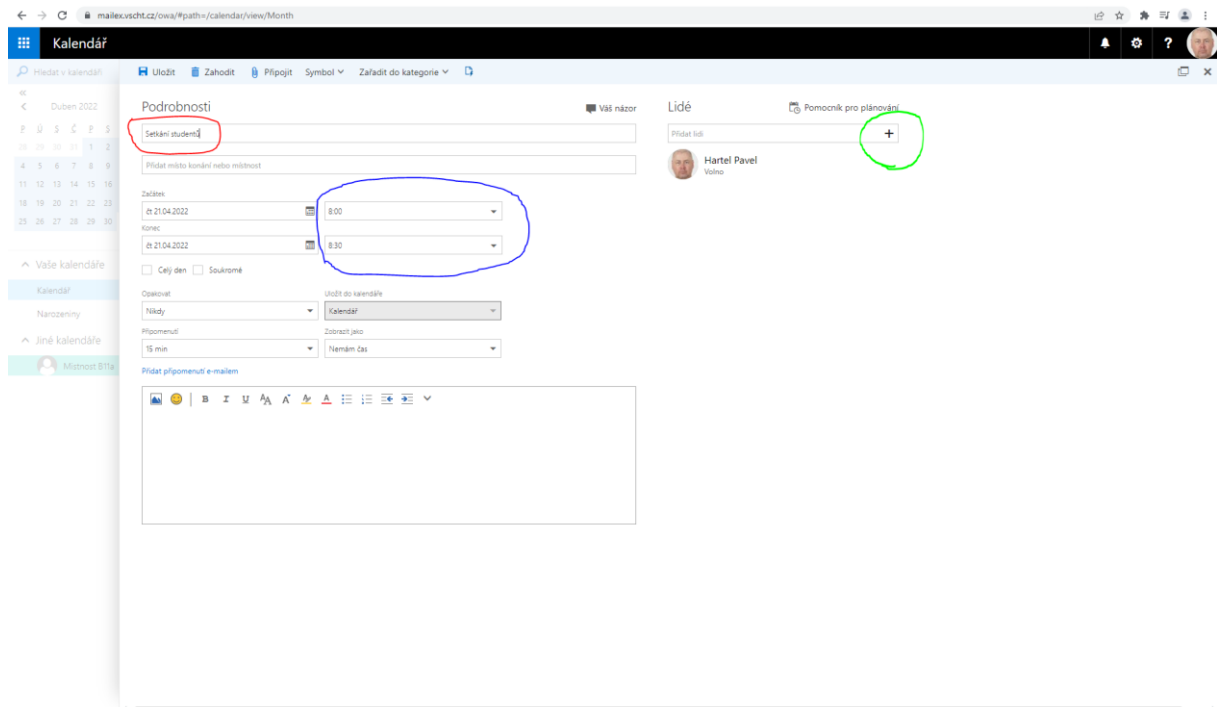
mailex.vscht.cz/owa/#path=/calendar/view/Month

Kalendář

Hledat v kalendáři

Duben 2022

P Ú S Č P S

28 29 30 31 1 2
4 5 6 7 8 9
11 12 13 14 15 16
18 19 20 21 22 23
25 26 27 28 29 30

Vaše kalendáře

Kalendář

Narozeniny

Jiné kalendáře

Místnost B11a

Uložit Zahodit Připojit Symbol Zařadit do kategorie

Podrobnosti

Váš názor

Setkání studentů

Přidat místo konání nebo místnost

Začátek

čt 21.04.2022

8:00

Konec

čt 21.04.2022

8:30

Celý den Soukromé

Opakovat

Nikdy

Uložit do kalendáře

Kalendář

Připomenutí

15 min

Zobrazit jako

Nemám čas

Přidat připomenutí e-mailem

Lidé

Pomocník pro plánování

Přidat lidi

+

Hartel Pavel

Volno